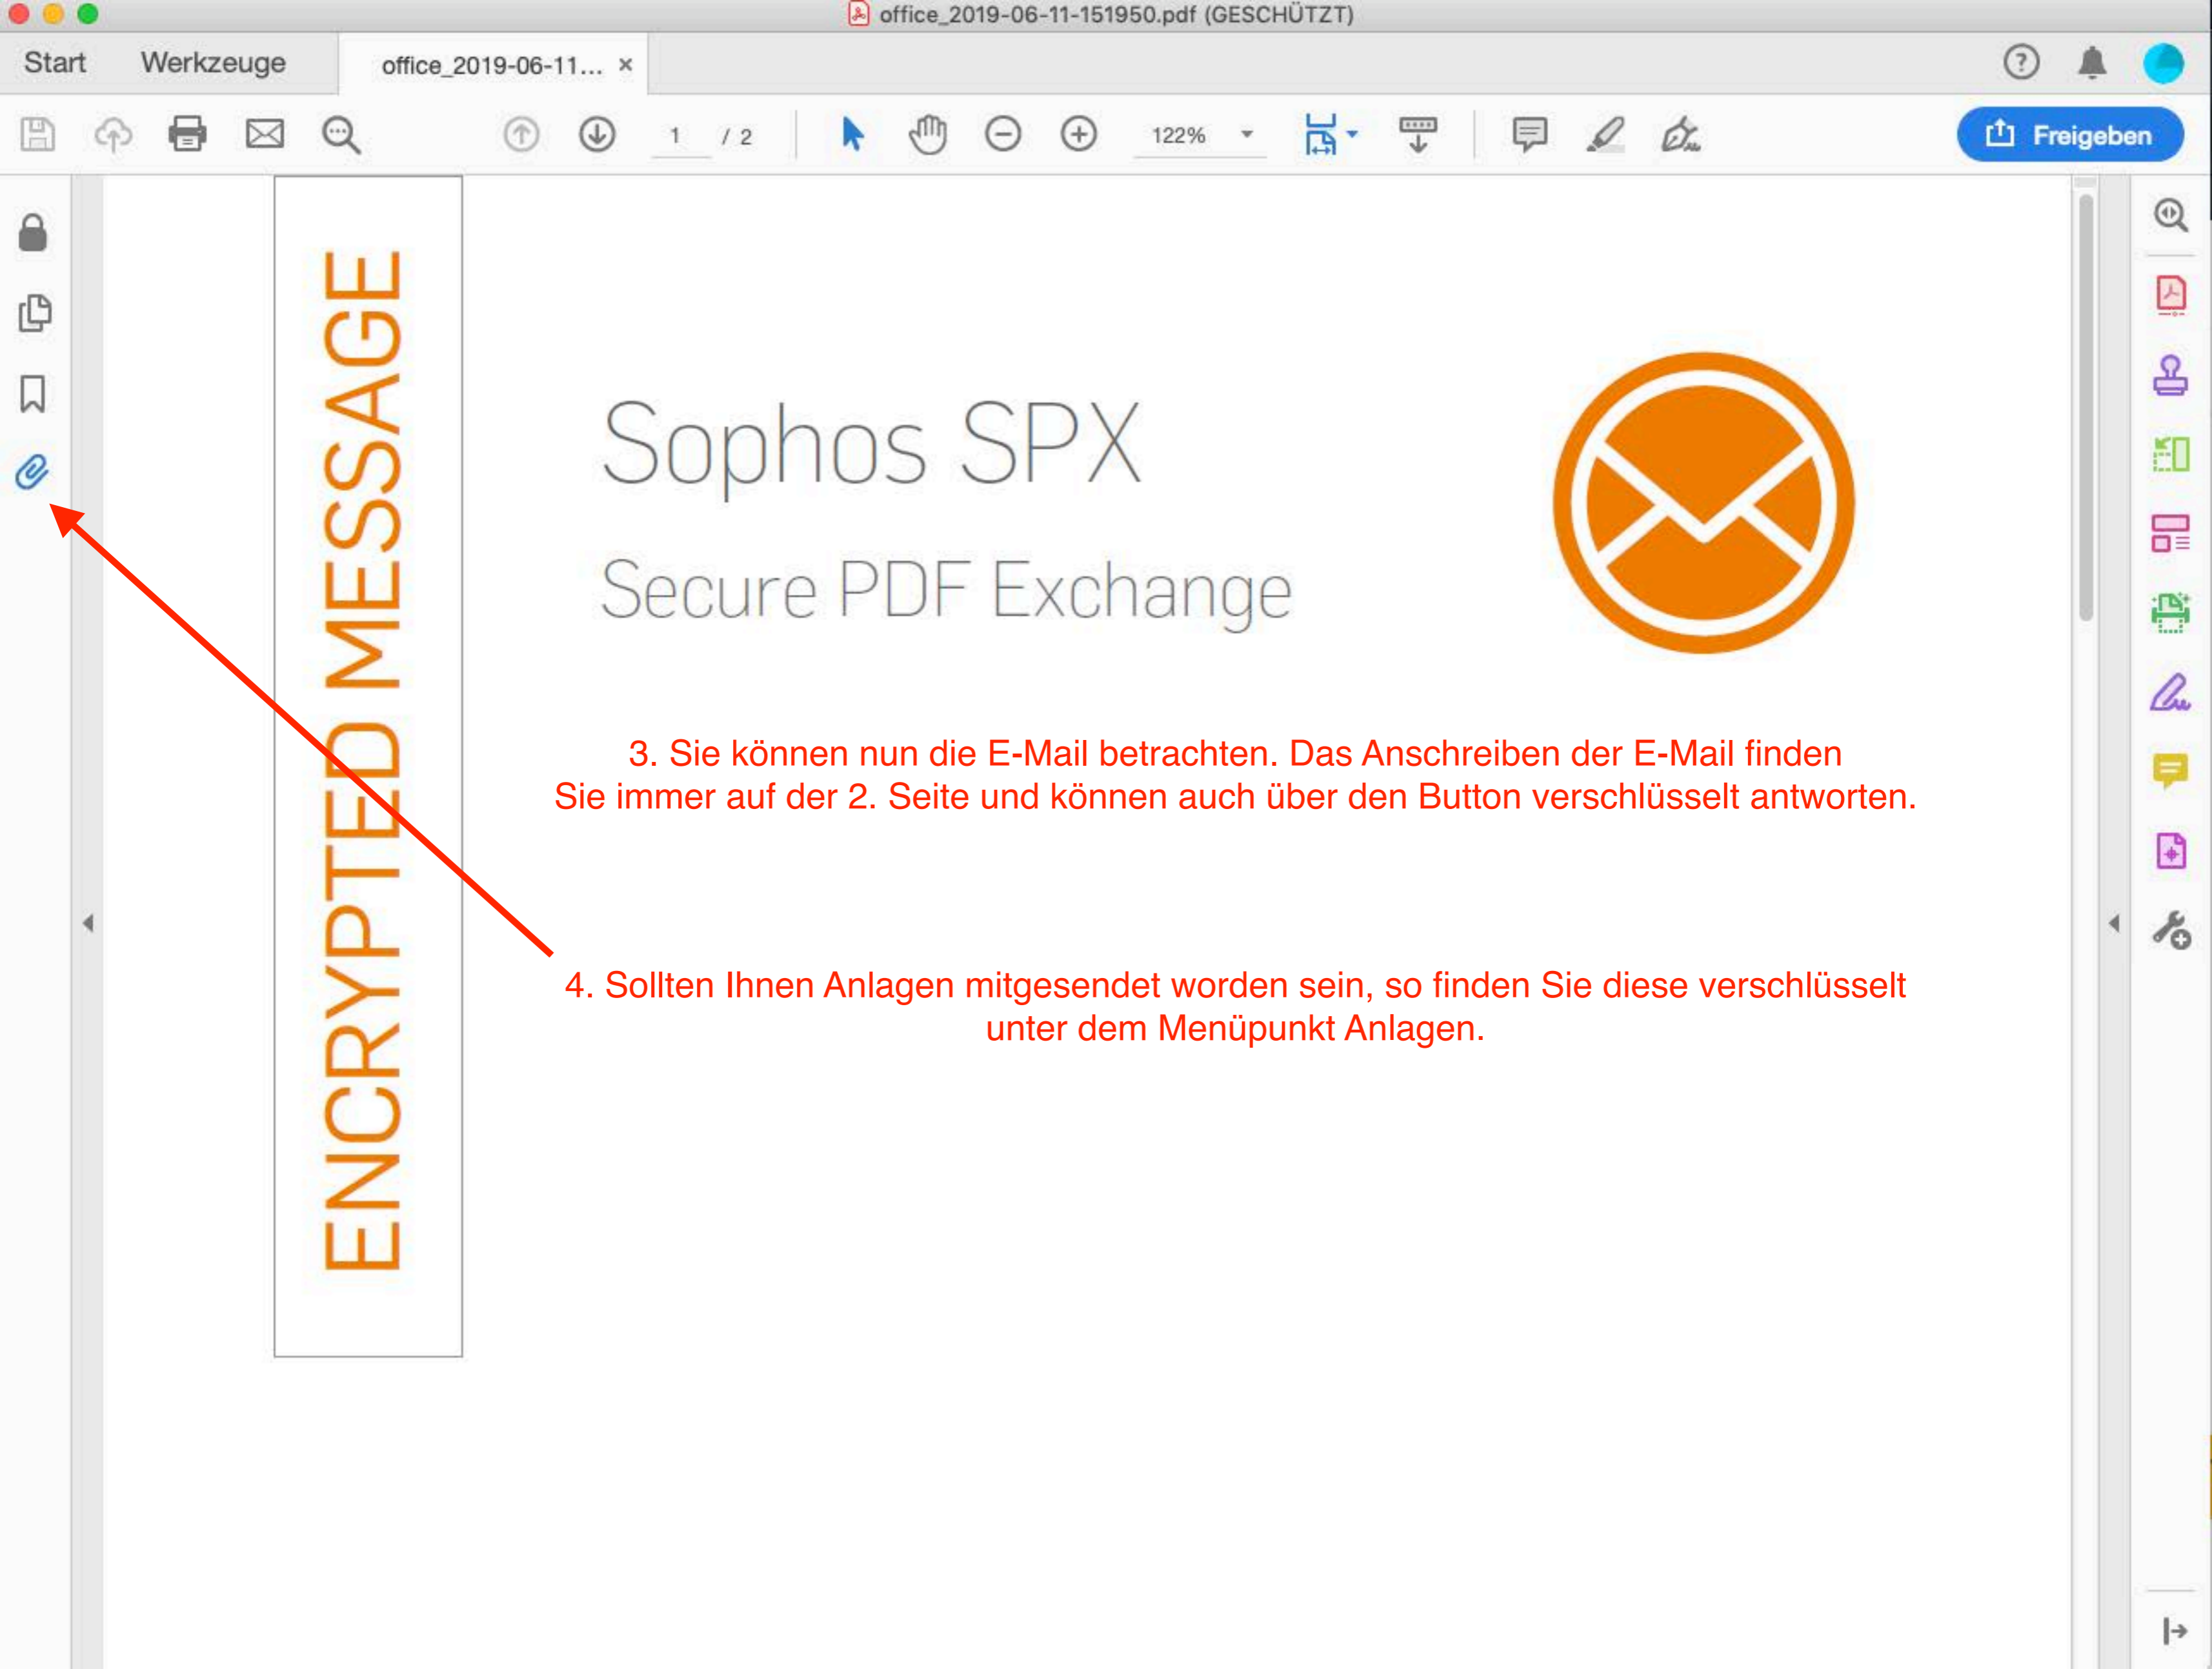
office_2019-06-11-151950.pdf (GESCHÜTZT)

Start Werkzeuge office_2019-06-11... ×

1 / 2 122%

Freigeben

ENCRYPTED MESSAGE

Sophos SPX

Secure PDF Exchange

3. Sie können nun die E-Mail betrachten. Das Anschreiben der E-Mail finden Sie immer auf der 2. Seite und können auch über den Button verschlüsselt antworten.

4. Sollten Ihnen Anlagen mitgesendet worden sein, so finden Sie diese verschlüsselt unter dem Menüpunkt Anlagen.